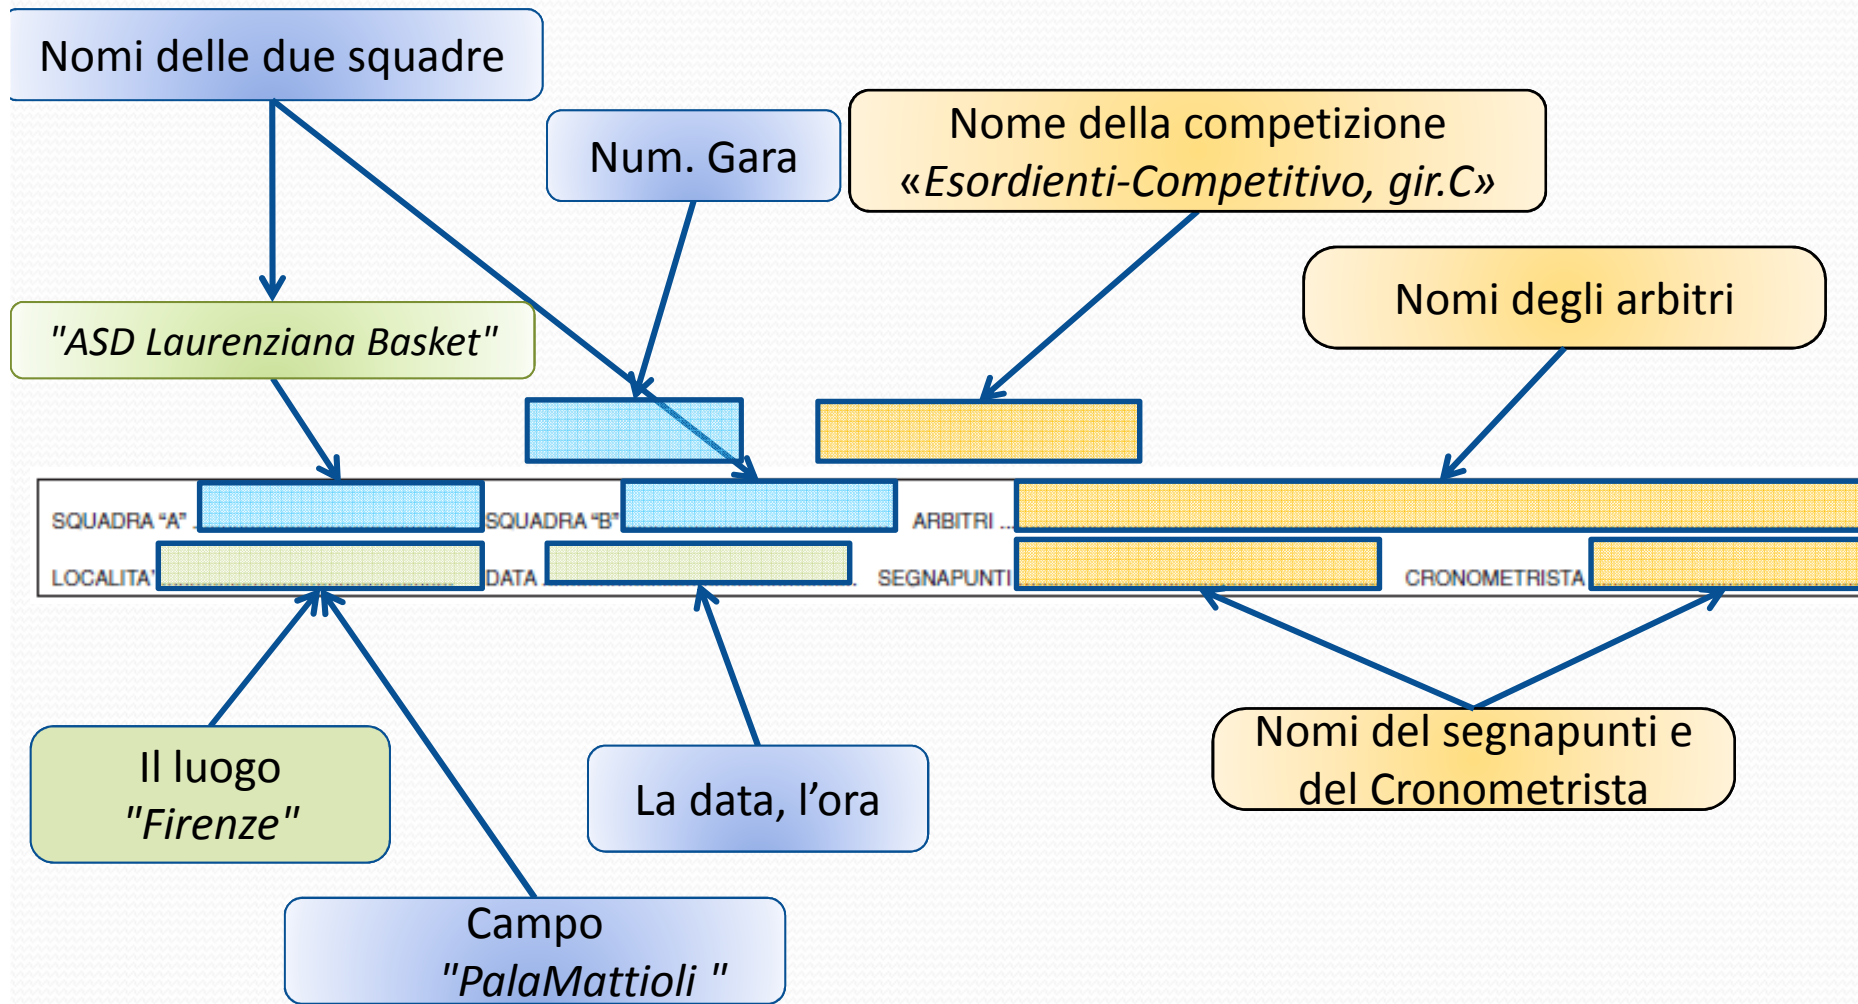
Nomi delle due squadre

Num. Gara

Nome della competizione «Esordienti-Competitivo, gir.C»

Nomi degli arbitri

"ASD Laurenziana Basket"

SQUADRA "A"

SQUADRA "B"

ARBITRI

LOCALITA'

DATA

SEGNAPUNTI

CRONOMETRISTA

Il luogo "Firenze"

La data, l'ora

Nomi del segnapunti e del Cronometrista

Campo "PalaMattioli "